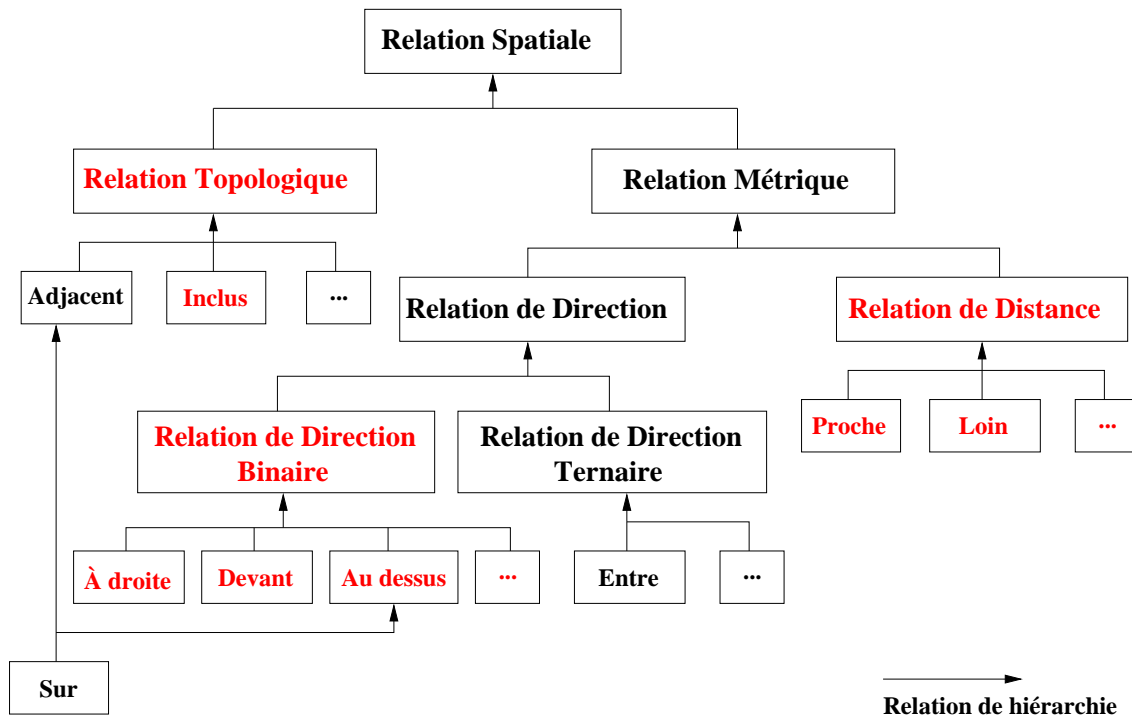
Relation Spatiale

Relation Topologique

Relation Métrique

Adjacent

Inclus

...

Relation de Direction

Relation de Distance

Relation de Direction Binaire

Relation de Direction Ternaire

Proche

Loin

...

À droite

Devant

Au dessus

...

Entre

...

Sur

Relation de hiérarchie